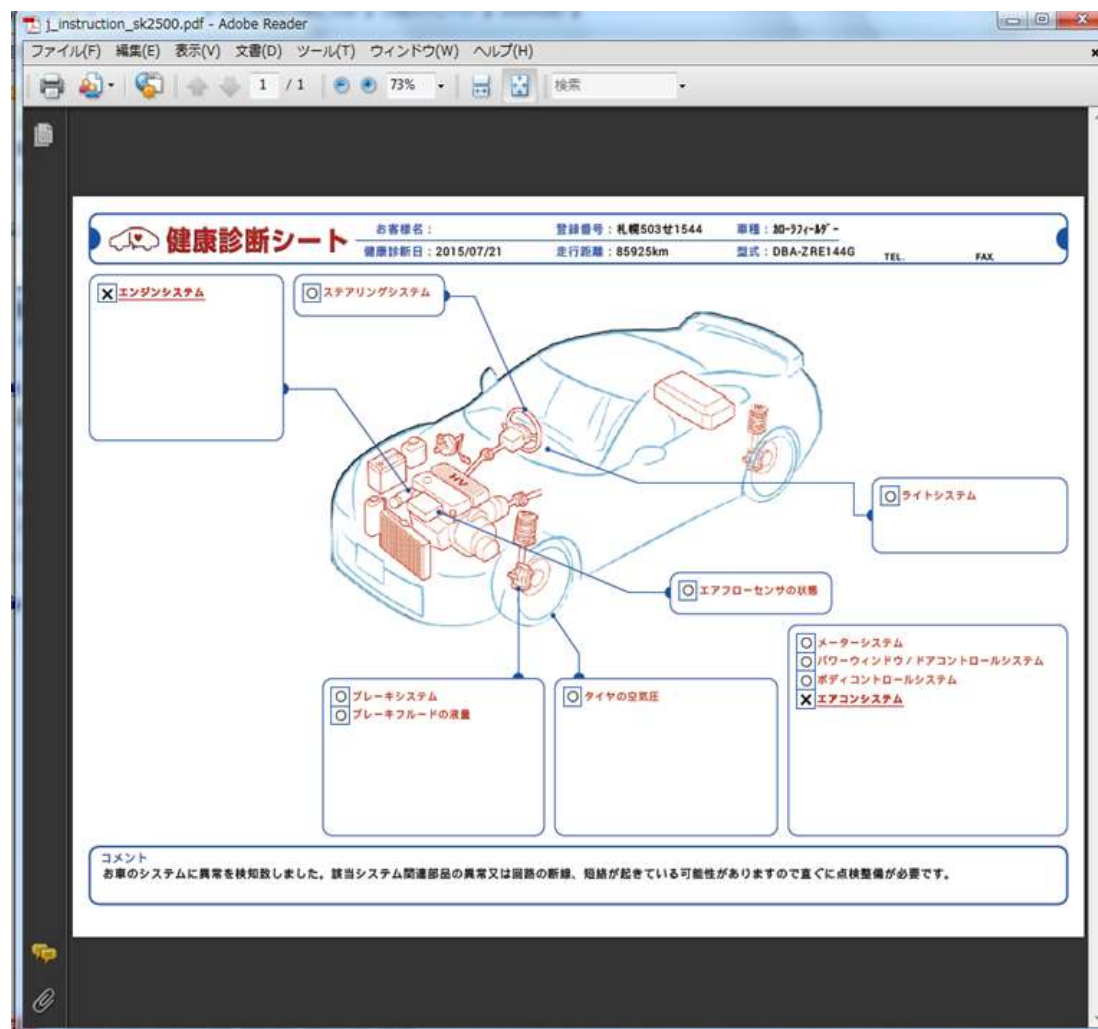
j_instruction_sk2500.pdf - Adobe Reader

ファイル(F) 編集(E) 表示(V) 文書(D) ツール(T) ウィンドウ(W) ヘルプ(H)

1 / 1 73% 検索

健康診断シート

お客様名：
健康診断日：2015/07/21
登録番号：札幌503せ1544
走行距離：85925km
車種：カローラフィールダー
型式：DBA-ZRE144G
TEL.
FAX

X エンジンシステム

O ステアリングシステム

O ライトシステム

O エアフローセンサの状態

O メーターシステム
O パワーウィンドウ / ドアコントロールシステム
O ボディコントロールシステム
X エアコンシステム

O ブレーキシステム
O ブレーキフルードの液量

O タイヤの空気圧

コメント
お車のシステムに異常を検知致しました。該当システム関連部品の異常又は回路の断線、短絡が起きている可能性がありますので直ぐに点検整備が必要です。